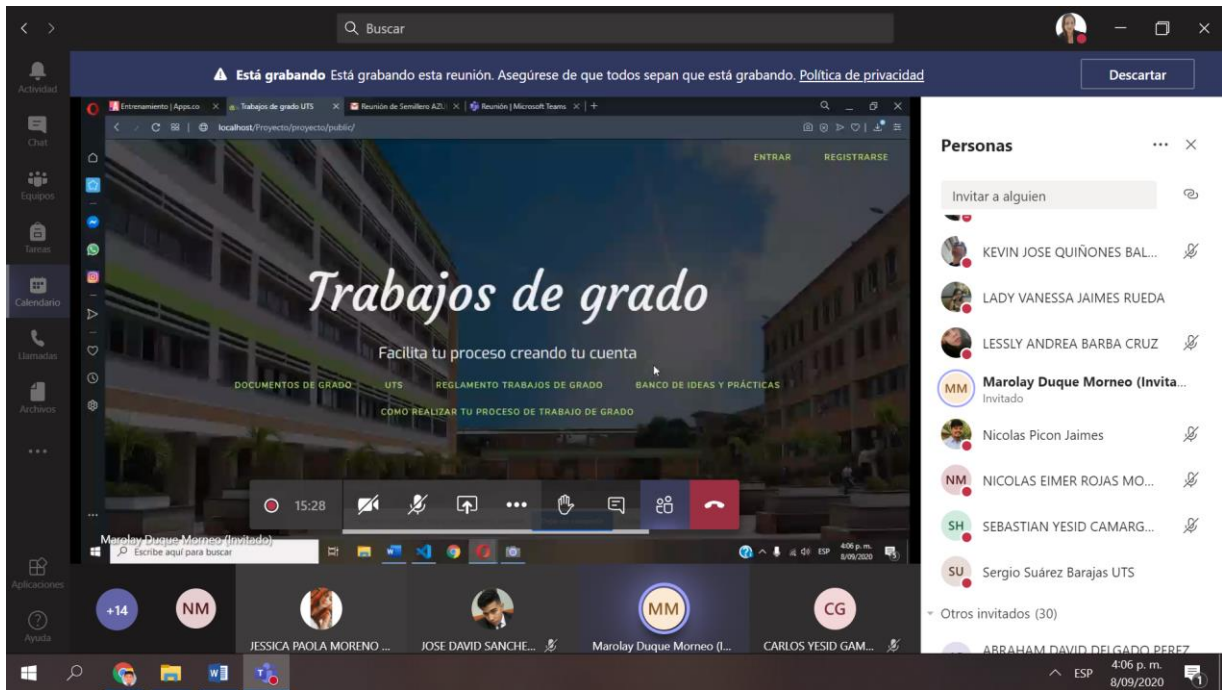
Buscar

Actividad
Chat
Equipos
Tareas
Calendario
Llamadas
Archivos
...
Aplicaciones
Ayuda

Está grabando Está grabando esta reunión. Asegúrese de que todos sepan que está grabando. Política de privacidad
Descartar

Entrenamiento | Apps.co
Trabajos de grado UTS
Reunión de Semillero AZU
Reunión | Microsoft Teams

localhost/Proyecto/proyecto/public/

ENTRAR
REGISTRARSE

Trabajos de grado

Facilita tu proceso creando tu cuenta

DOCUMENTOS DE GRADO
UTS
REGLAMENTO TRABAJOS DE GRADO
BANCO DE IDEAS Y PRÁCTICAS
COMO REALIZAR TU PROCESO DE TRABAJO DE GRADO

15:28

Marolay Duque Morneo (Invitado)
Escribe aquí para buscar
ESP
4:06 p. m.
8/09/2020

Personas
Invitar a alguien
KEVIN JOSE QUIÑONES BAL...
LADY VANESSA JAIMES RUEDA
LESSLY ANDREA BARBA CRUZ
MM Marolay Duque Morneo (Invita...
Invitado
Nicolas Picon Jaimes
NM NICOLAS EIMER ROJAS MO...
SH SEBASTIAN YESID CAMARG...
SU Sergio Suárez Barajas UTS
Otros invitados (30)
ABRAHAM DAVID DELGADO PEREZ

+14
NM
JESSICA PAOLA MORENO ...
JOSE DAVID SANCHE...
MM
Marolay Duque Morneo (I...
CG
CARLOS YESID GAM...

ESP
4:06 p. m.
8/09/2020